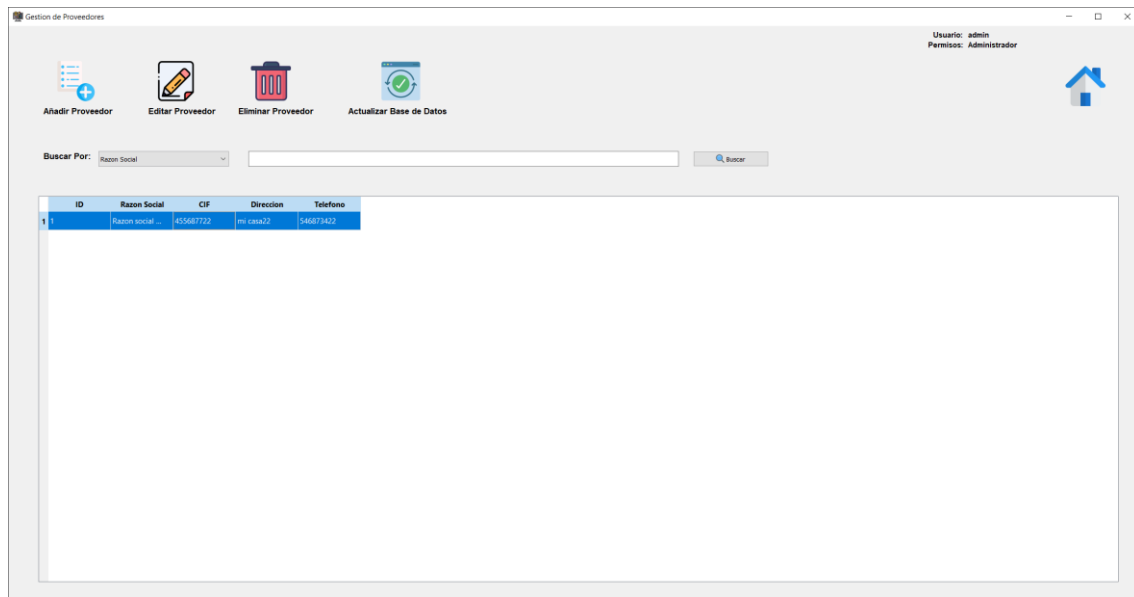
Gestion de Proveedores

Usuario: admin
Permisos: Administrador

Añadir Proveedor
Editar Proveedor
Eliminar Proveedor
Actualizar Base de Datos

Buscar Por: Razon Social

Buscar

| | ID | Razon Social | CIF | Direccion | Telefono |
|---|---|---|---|---|---|
| 1 | 1 | Razon social ... | 455687722 | mi casa22 | 546873422 |